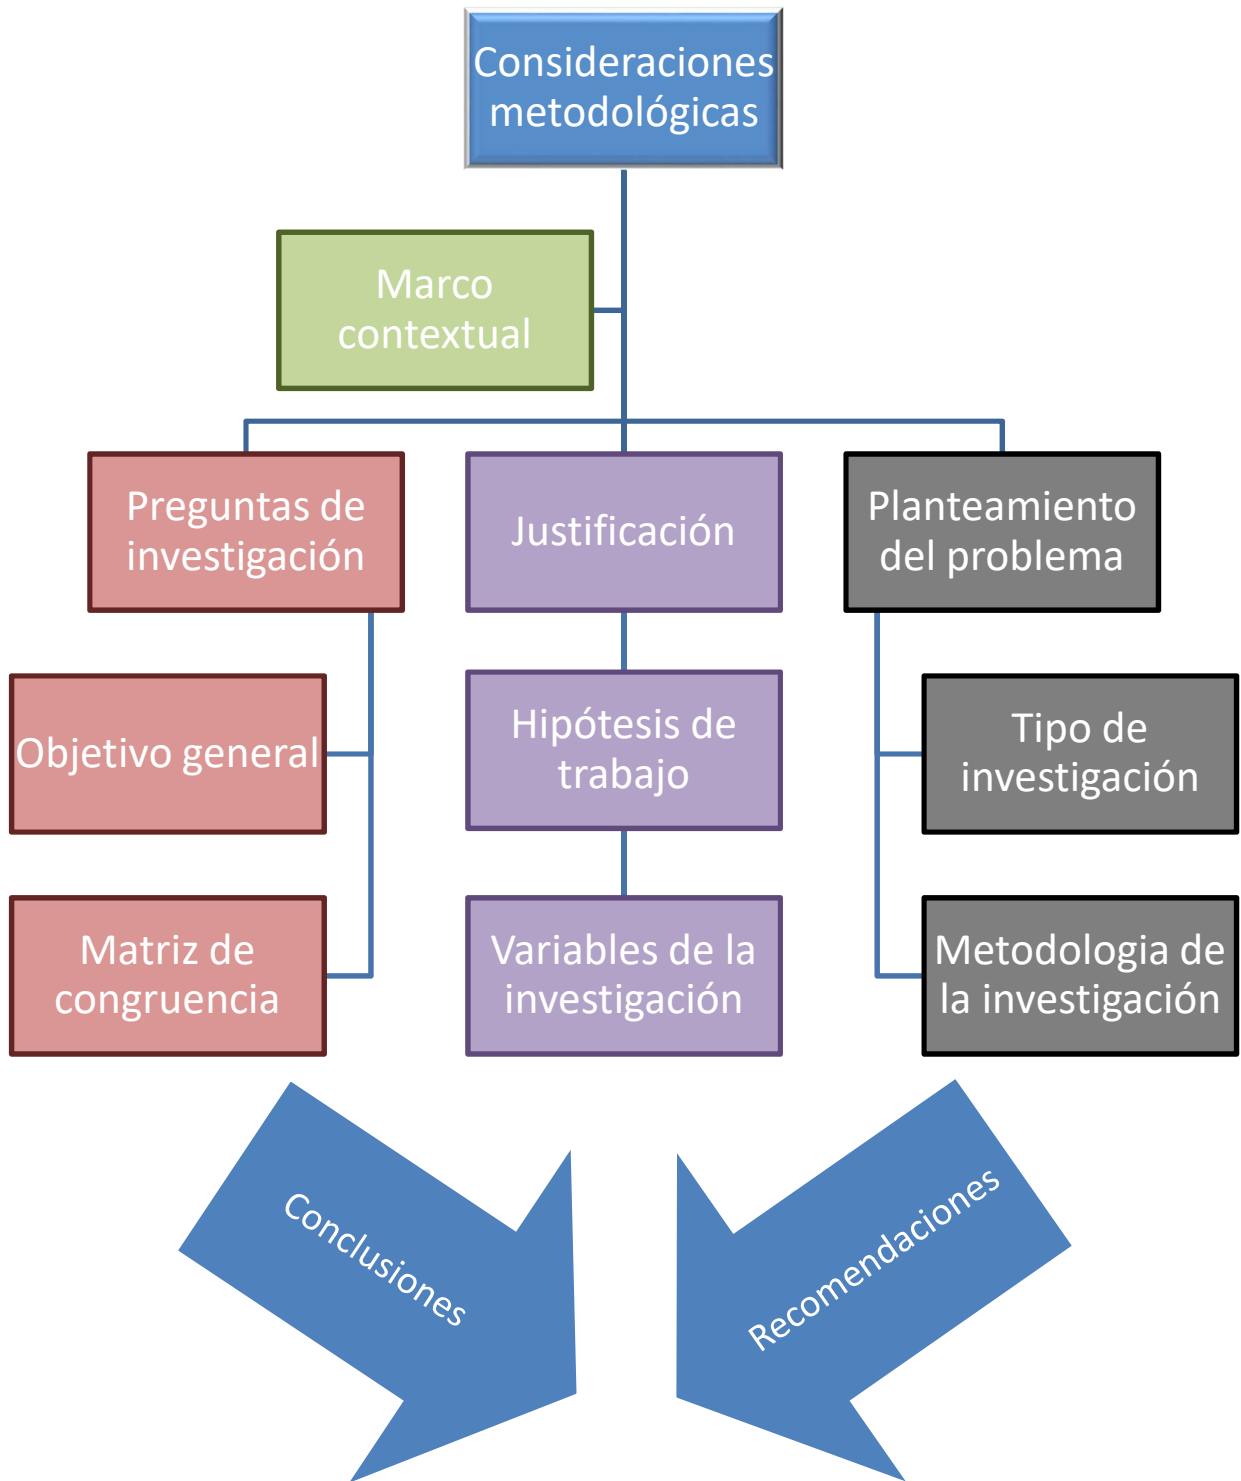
Consideraciones metodológicas

Marco contextual

Preguntas de investigación

Justificación

Planteamiento del problema

Objetivo general

Hipótesis de trabajo

Tipo de investigación

Matriz de congruencia

Variables de la investigación

Metodologia de la investigación

Conclusiones

Recomendaciones